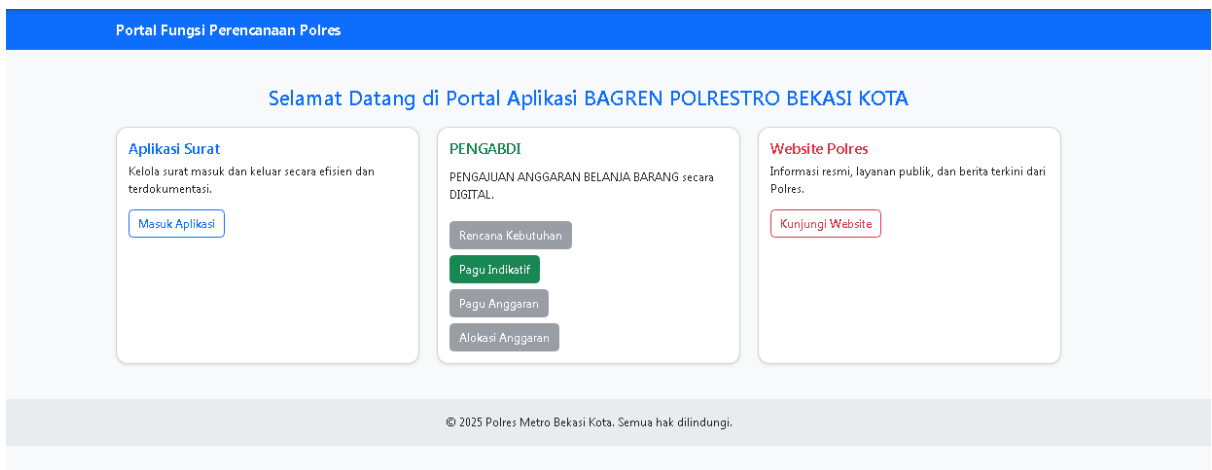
Portal Fungsi Perencanaan Polres

Selamat Datang di Portal Aplikasi BAGREN POLRESTRO BEKASI KOTA

Aplikasi Surat

Kelola surat masuk dan keluar secara efisien dan terdokumentasi.

Masuk Aplikasi

PENGABDI

PENGAJUAN ANGGARAN BELANJA BARANG secara DIGITAL.

Rencana Kebutuhan

Pagu Indikatif

Pagu Anggaran

Alokasi Anggaran

Website Polres

Informasi resmi, layanan publik, dan berita terkini dari Polres.

Kunjungi Website

© 2025 Polres Metro Bekasi Kota. Semua hak dilindungi.